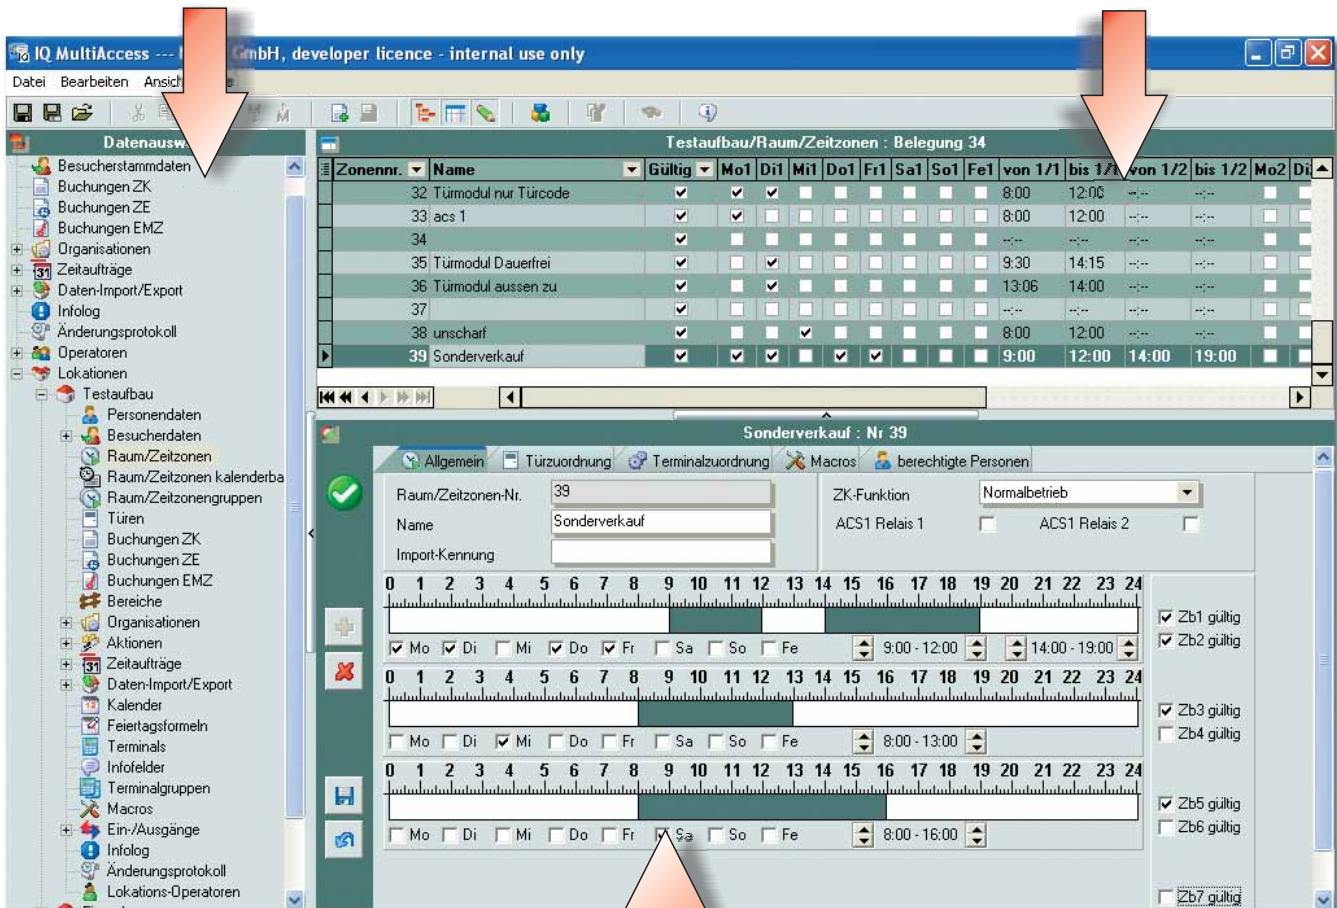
IQ MultiAccess --- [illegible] GmbH, developer licence - internal use only

Datei Bearbeiten Ansich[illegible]

Datenausw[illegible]

Besucherstammdaten
Buchungen ZK
Buchungen ZE
Buchungen EMZ
Organisationen
Zeitaufträge
Daten-Import/Export
Infolog
Änderungsprotokoll
Operatoren
Lokationen
Testaufbau
Personendaten
Besucherdaten
Raum/Zeitzonen
Raum/Zeitzonen kalenderba
Raum/Zeitzonengruppen
Türen
Buchungen ZK
Buchungen ZE
Buchungen EMZ
Bereiche
Organisationen
Aktionen
Zeitaufträge
Daten-Import/Export
Kalender
Feiertagsformeln
Terminals
Infofelder
Terminalgruppen
Macros
Ein-/Ausgänge
Infolog
Änderungsprotokoll
Lokations-Operatoren

Testaufbau/Raum/Zeitzonen : Belegung 34

| Zonennr. | Name | Gültig | Mo1 | Di1 | Mi1 | Do1 | Fr1 | Sa1 | So1 | Fe1 | von 1/1 | bis 1/1 | von 1/2 | bis 1/2 | Mo2 | Di |
|---|---|---|---|---|---|---|---|---|---|---|---|---|---|---|---|---|
| 32 | Türmodul nur Türcode | ✔ | ✔ | ✔ | | | | | | | 8:00 | 12:00 | --:-- | --:-- | | |
| 33 | acs 1 | ✔ | ✔ | | | | | | | | 8:00 | 12:00 | --:-- | --:-- | | |
| 34 | | ✔ | | | | | | | | | --:-- | --:-- | --:-- | --:-- | | |
| 35 | Türmodul Dauerfrei | ✔ | | ✔ | | | | | | | 9:30 | 14:15 | --:-- | --:-- | | |
| 36 | Türmodul aussen zu | ✔ | | ✔ | | | | | | | 13:06 | 14:00 | --:-- | --:-- | | |
| 37 | | ✔ | | | | | | | | | --:-- | --:-- | --:-- | --:-- | | |
| 38 | unscharf | ✔ | | | ✔ | | | | | | 8:00 | 12:00 | --:-- | --:-- | | |
| 39 | Sonderverkauf | ✔ | ✔ | ✔ | | ✔ | ✔ | | | | 9:00 | 12:00 | 14:00 | 19:00 | | |

Sonderverkauf : Nr 39

Allgemein Türzuordnung Terminalzuordnung Macros berechtigte Personen

Raum/Zeitzonen-Nr. 39
Name Sonderverkauf
Import-Kennung
ZK-Funktion Normalbetrieb
ACS1 Relais 1 ACS1 Relais 2

0 1 2 3 4 5 6 7 8 9 10 11 12 13 14 15 16 17 18 19 20 21 22 23 24
Mo Di Mi Do Fr Sa So Fe 9:00 - 12:00 14:00 - 19:00
Zb1 gültig
Zb2 gültig

0 1 2 3 4 5 6 7 8 9 10 11 12 13 14 15 16 17 18 19 20 21 22 23 24
Mo Di Mi Do Fr Sa So Fe 8:00 - 13:00
Zb3 gültig
Zb4 gültig

0 1 2 3 4 5 6 7 8 9 10 11 12 13 14 15 16 17 18 19 20 21 22 23 24
Mo Di Mi Do Fr Sa So Fe 8:00 - 16:00
Zb5 gültig
Zb6 gültig

Zb7 gültig